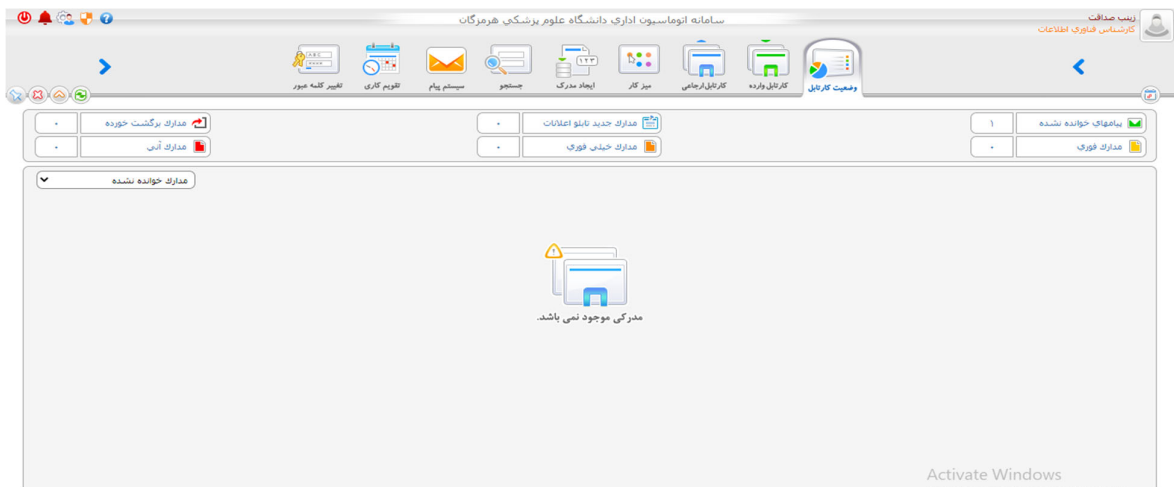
زینب صداقت
کارشناس فناوری اطلاعات

سامانه اتوماسیون اداری دانشگاه علوم پزشکی هرمزگان

وضعیت کارتابل
کارتابل وارده
کارتابل ارجاعی
میز کار
ایجاد مدرک
جستجو
سیستم پیام
تقویم کاری
تغییر کلمه عبور

پیامهای خوانده نشده ۱
مدارک جدید تابلو اعلانات ۰
مدارک برگشت خورده ۰
مدارک فوری ۰
مدارک خیلی فوری ۰
مدارک آنی ۰

مدارک خوانده نشده

مدرکی موجود نمی باشد.

Activate Windows